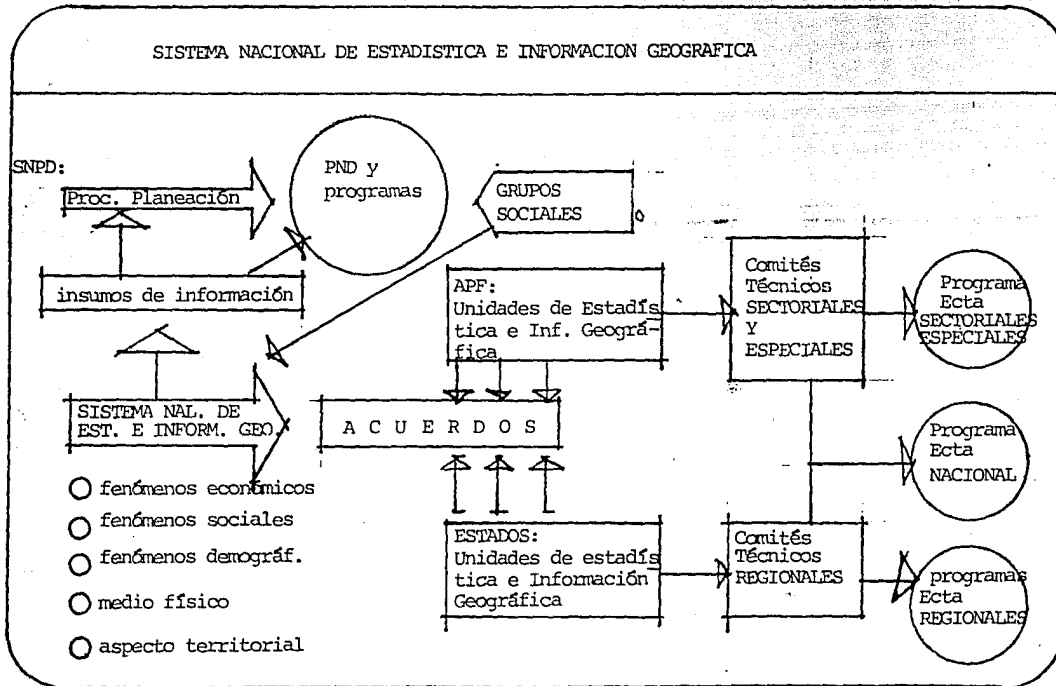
SISTEMA NACIONAL DE ESTADISTICA E INFORMACION GEOGRAFICA

SNPD:

Proc. Planeación

PND y programas

GRUPOS SOCIALES

insumos de información

APF: Unidades de Estadística e Inf. Geográfica

Comités Técnicos SECTORIALES Y ESPECIALES

Programa Ecta SECTORIALES ESPECIALES

SISTEMA NAL. DE EST. E INFORM. GEO.

A C U E R D O S

Programa Ecta NACIONAL

fenómenos económicos

fenómenos sociales

fenómenos demográf.

medio físico

aspecto territorial

ESTADOS: Unidades de estadística e Información Geográfica

Comités Técnicos REGIONALES

programas Ecta REGIONALES